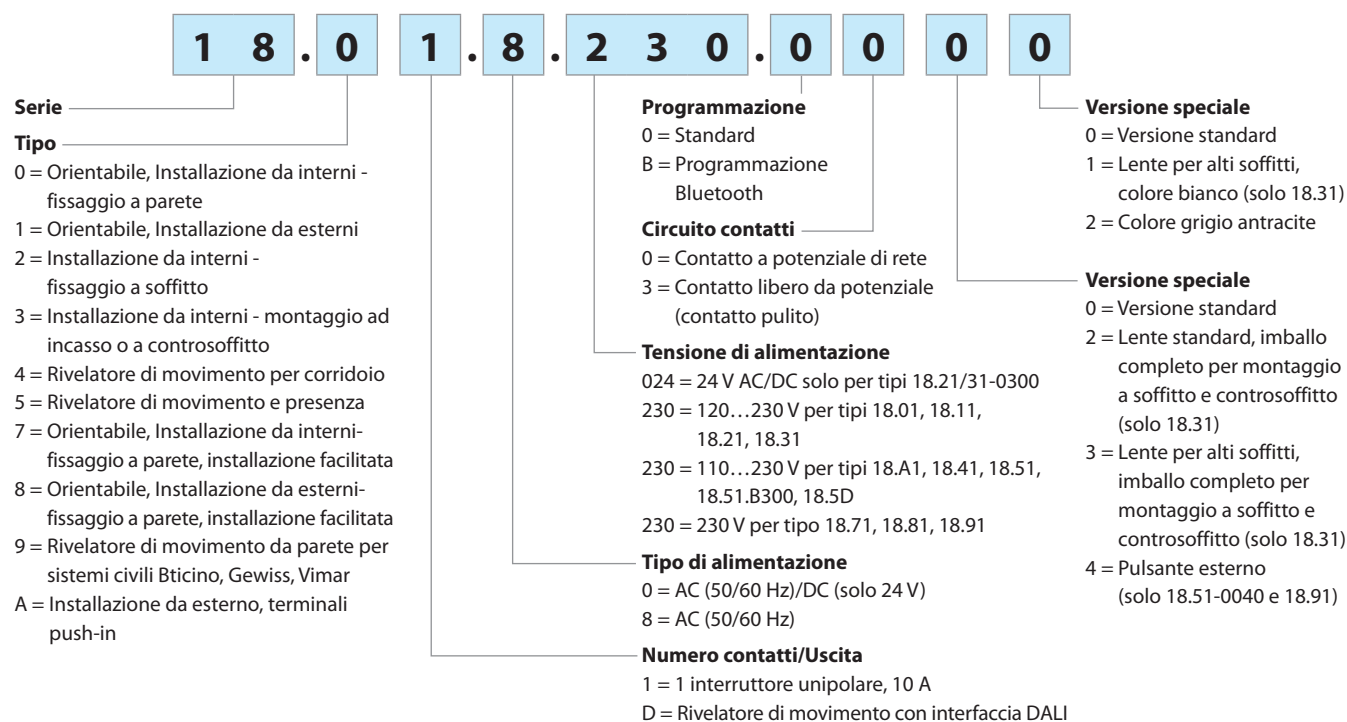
1 8 . 0 1 . 8 . 2 3 0 . 0 0 0 0

**Serie**

**Tipo**
0 = Orientabile, Installazione da interni - fissaggio a parete
1 = Orientabile, Installazione da esterni
2 = Installazione da interni - fissaggio a soffitto
3 = Installazione da interni - montaggio ad incasso o a controsoffitto
4 = Rivelatore di movimento per corridoio
5 = Rivelatore di movimento e presenza
7 = Orientabile, Installazione da interni- fissaggio a parete, installazione facilitata
8 = Orientabile, Installazione da esterni- fissaggio a parete, installazione facilitata
9 = Rivelatore di movimento da parete per sistemi civili Bticino, Gewiss, Vimar
A = Installazione da esterno, terminali push-in

**Programmazione**
0 = Standard
B = Programmazione Bluetooth

**Circuito contatti**
0 = Contatto a potenziale di rete
3 = Contatto libero da potenziale (contatto pulito)

**Tensione di alimentazione**
024 = 24 V AC/DC solo per tipi 18.21/31-0300
230 = 120…230 V per tipi 18.01, 18.11, 18.21, 18.31
230 = 110…230 V per tipi 18.A1, 18.41, 18.51, 18.51.B300, 18.5D
230 = 230 V per tipo 18.71, 18.81, 18.91

**Tipo di alimentazione**
0 = AC (50/60 Hz)/DC (solo 24 V)
8 = AC (50/60 Hz)

**Numero contatti/Uscita**
1 = 1 interruttore unipolare, 10 A
D = Rivelatore di movimento con interfaccia DALI

**Versione speciale**
0 = Versione standard
1 = Lente per alti soffitti, colore bianco (solo 18.31)
2 = Colore grigio antracite

**Versione speciale**
0 = Versione standard
2 = Lente standard, imballo completo per montaggio a soffitto e controsoffitto (solo 18.31)
3 = Lente per alti soffitti, imballo completo per montaggio a soffitto e controsoffitto (solo 18.31)
4 = Pulsante esterno (solo 18.51-0040 e 18.91)